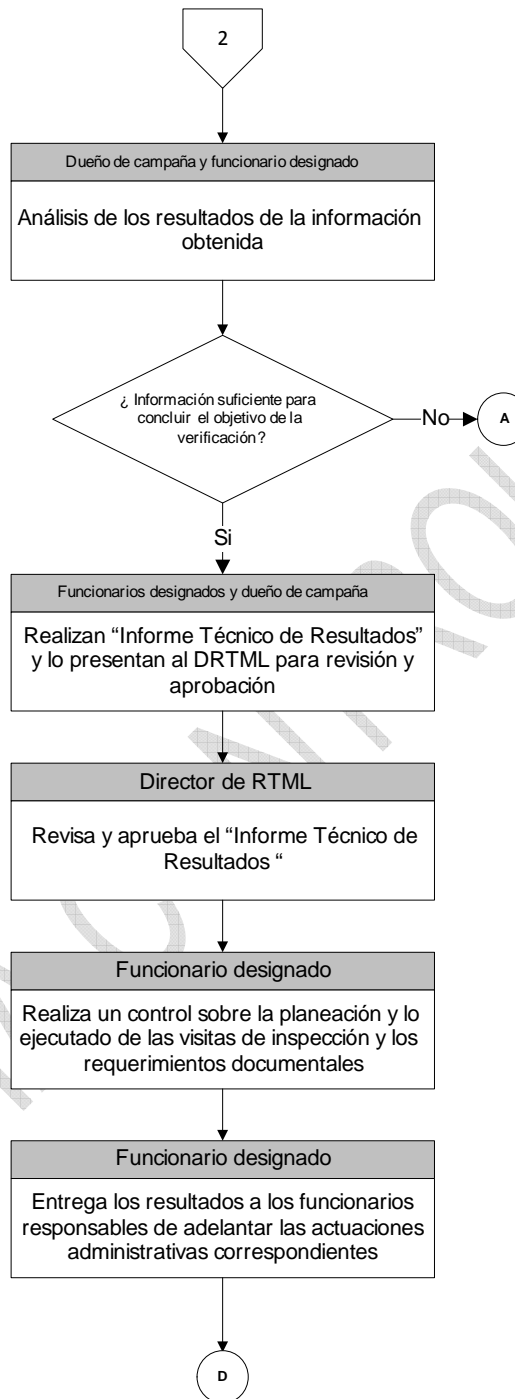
2

Dueño de campaña y funcionario designado

Análisis de los resultados de la información obtenida

¿ Información suficiente para concluir el objetivo de la verificación?

No

A

Si

Funcionarios designados y dueño de campaña

Realizan “Informe Técnico de Resultados” y lo presentan al DRTML para revisión y aprobación

Director de RTML

Revisa y aprueba el “Informe Técnico de Resultados “

Funcionario designado

Realiza un control sobre la planeación y lo ejecutado de las visitas de inspección y los requerimientos documentales

Funcionario designado

Entrega los resultados a los funcionarios responsables de adelantar las actuaciones administrativas correspondientes

D